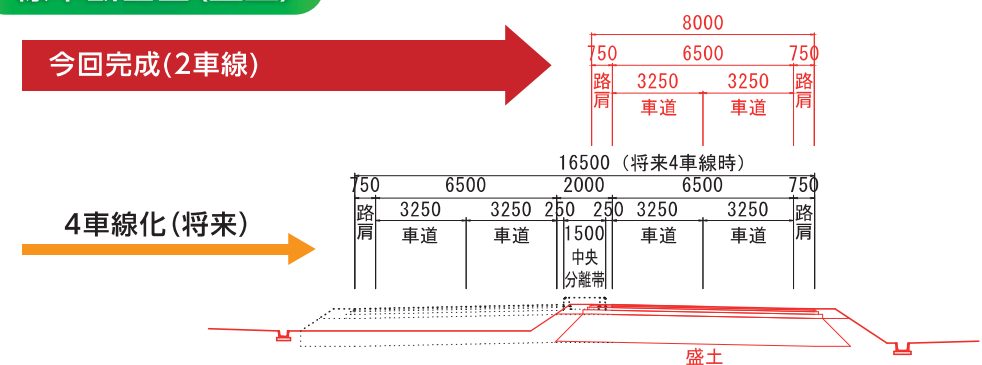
今回完成(2車線)

8000
750 6500 750
路肩 3250 3250 路肩
車道 車道

4車線化(将来)

16500 (将来4車線時)
750 6500 2000 6500 750
路肩 3250 3250 250 250 3250 3250 路肩
車道 車道 1500 中央分離帯 車道 車道

盛土